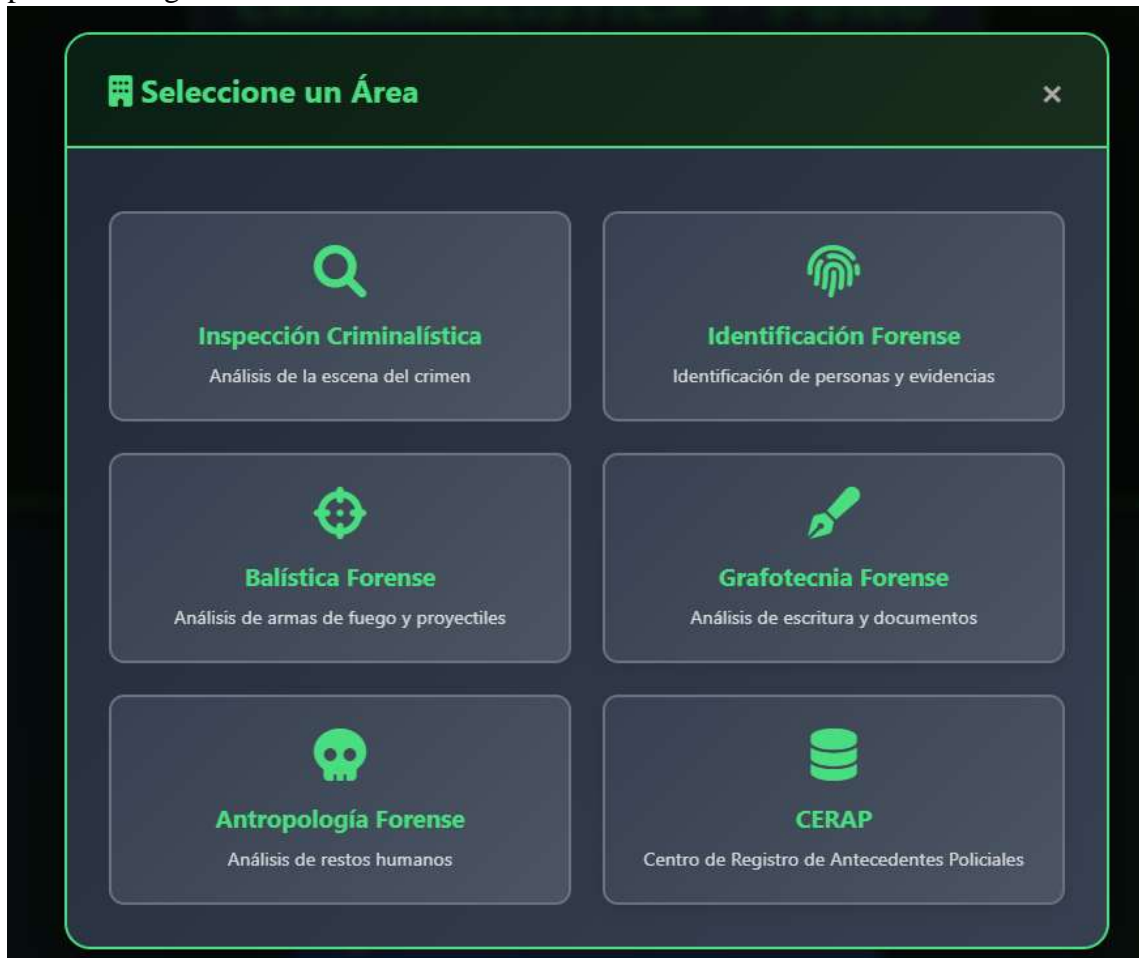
Seleccione un Área
×

Inspección Criminalística
Análisis de la escena del crimen

Identificación Forense
Identificación de personas y evidencias

Balística Forense
Análisis de armas de fuego y proyectiles

Grafotecnia Forense
Análisis de escritura y documentos

Antropología Forense
Análisis de restos humanos

CERAP
Centro de Registro de Antecedentes Policiales